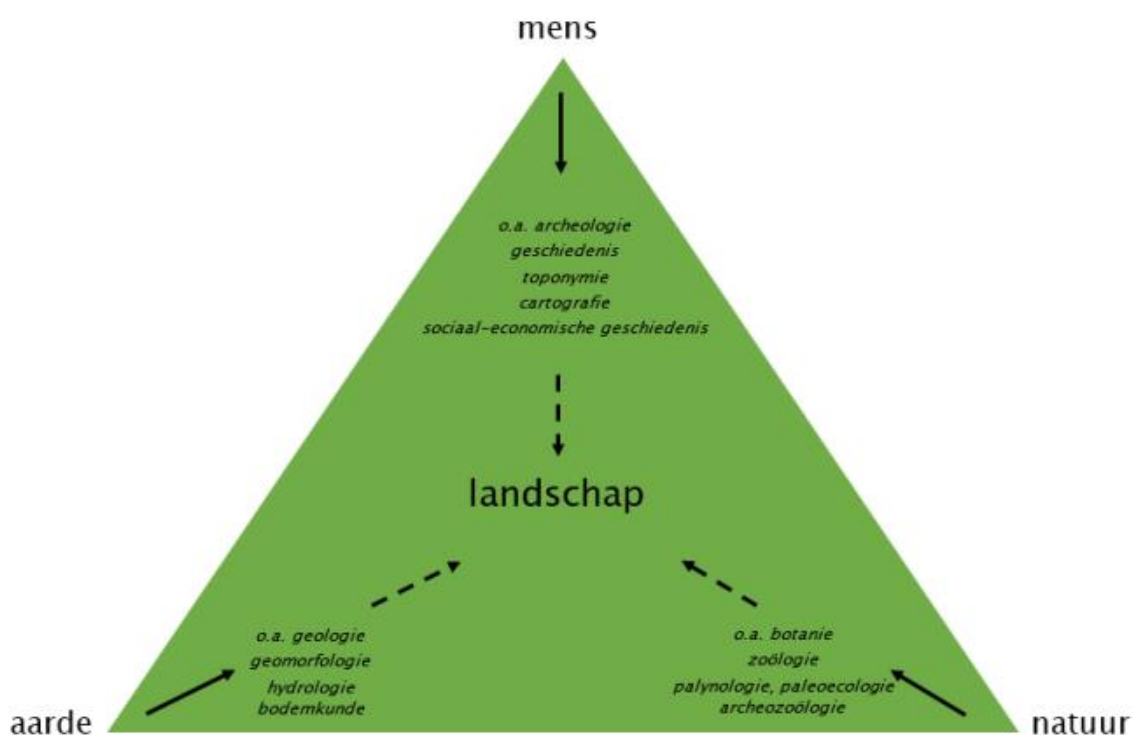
mens

o.a. archeologie
geschiedenis
toponymie
cartografie
sociaal-economische geschiedenis

landschap

o.a. geologie
geomorfologie
hydrologie
bodemkunde

o.a. botanie
zoölogie
palynologie, paleoecologie
archeozoölogie

aarde

natuur